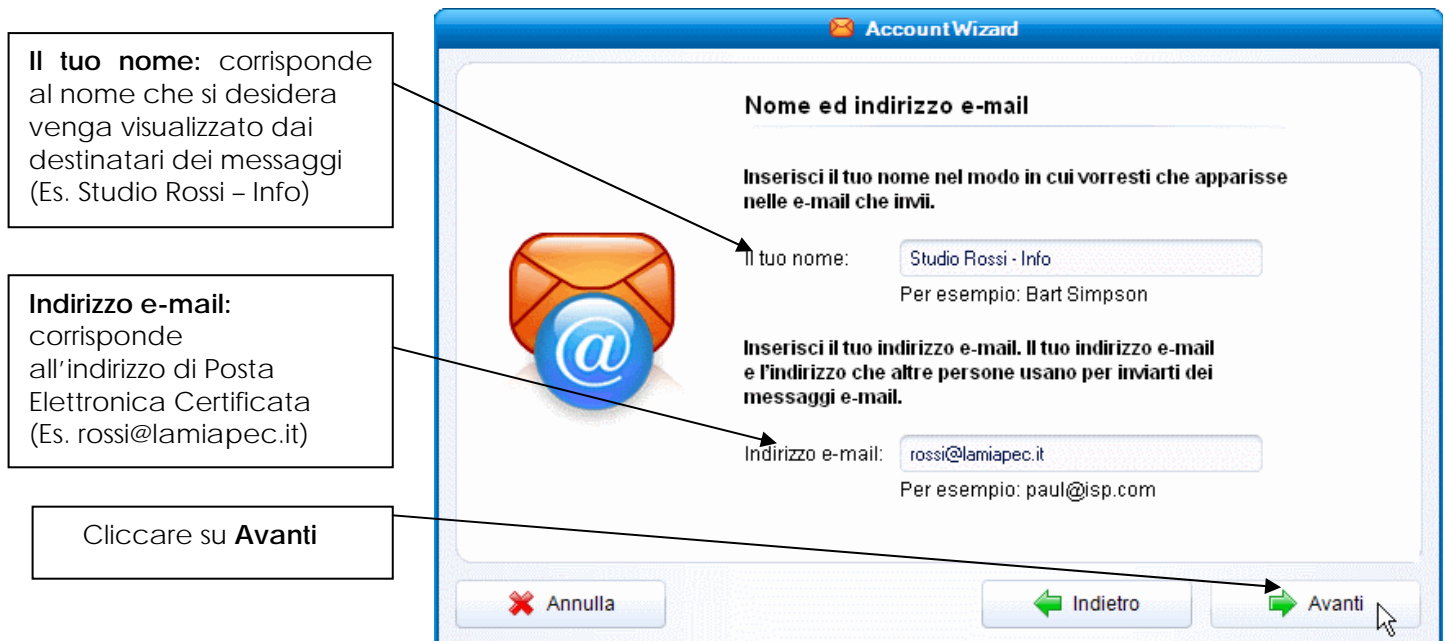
**Il tuo nome:** corrisponde al nome che si desidera venga visualizzato dai destinatari dei messaggi (Es. Studio Rossi – Info)

**Indirizzo e-mail:** corrisponde all'indirizzo di Posta Elettronica Certificata (Es. rossi@lamiapec.it)

Cliccare su **Avanti**

Account Wizard

Nome ed indirizzo e-mail

Inserisci il tuo nome nel modo in cui vorresti che apparisse nelle e-mail che invii.

Il tuo nome: Studio Rossi - Info

Per esempio: Bart Simpson

Inserisci il tuo indirizzo e-mail. Il tuo indirizzo e-mail e l'indirizzo che altre persone usano per inviarti dei messaggi e-mail.

Indirizzo e-mail: rossi@lamiapec.it

Per esempio: paul@isp.com

Annulla

Indietro

Avanti